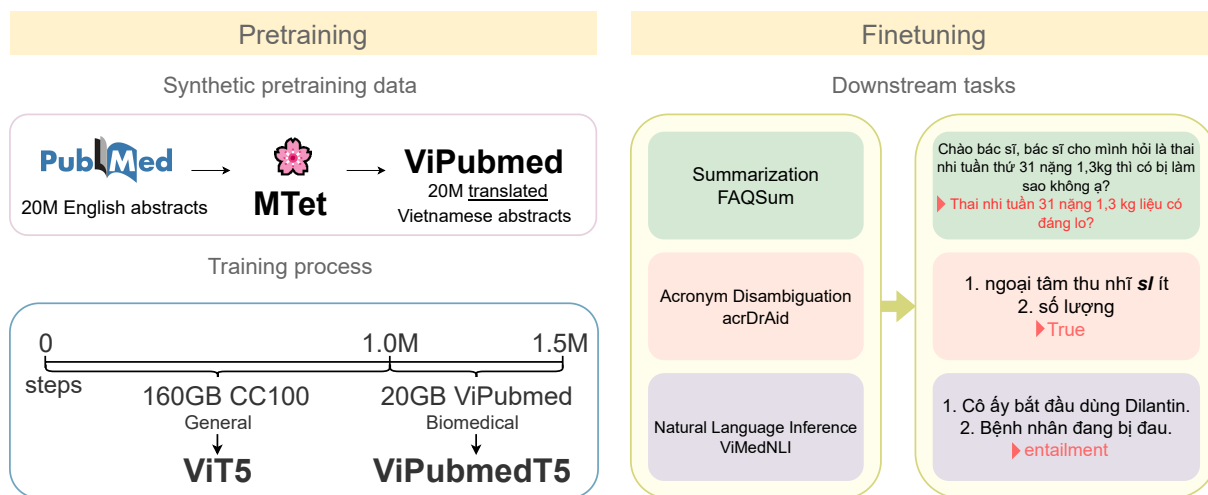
Pretraining

Synthetic pretraining data

PubMed
20M English abstracts

MTet

ViPubmed
20M translated
Vietnamese abstracts

Training process

0
1.0M
1.5M
steps
160GB CC100
General
ViT5
20GB ViPubmed
Biomedical
ViPubmedT5

Finetuning

Downstream tasks

Summarization
FAQSum

Acronym Disambiguation
acrDrAid

Natural Language Inference
ViMedNLI

Chào bác sĩ, bác sĩ cho mình hỏi là thai nhi tuần thứ 31 nặng 1,3kg thì có bị làm sao không ạ?
Thai nhi tuần 31 nặng 1,3 kg liệu có đáng lo?

1. ngoại tâm thu nhĩ *sl* ít
2. số lượng
True

1. Cô ấy bắt đầu dùng Dilantin.
2. Bệnh nhân đang bị đau.
entailment